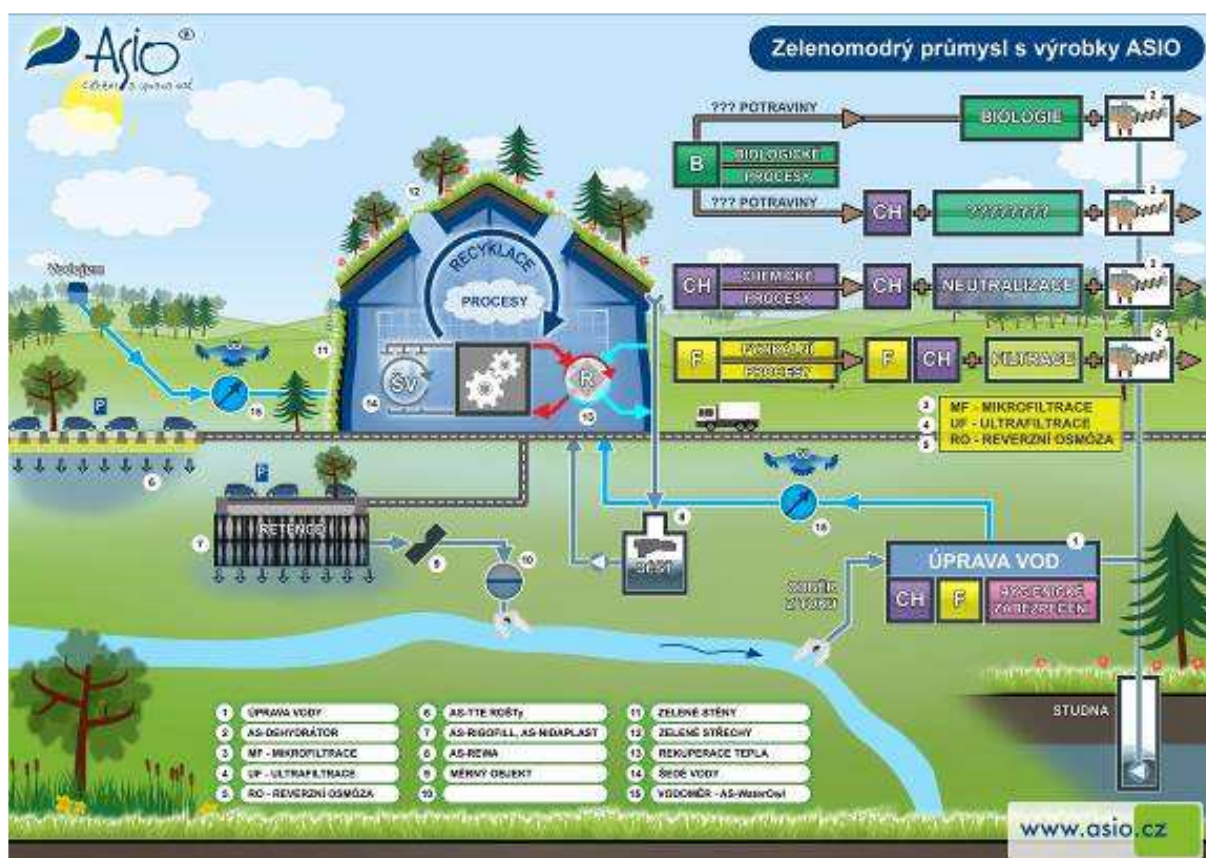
Asio®

Zelenomodrý průmysl s výrobky ASIO

??? POTRAVINY

BIOLOGIE

B BIOLOGICKÉ PROCESY

??? POTRAVINY

CH ????????

CH CHEMICKÉ PROCESY

CH NEUTRALIZACE

F FYZIKÁLNÍ PROCESY

F CH FILTRACE

3 MF - MIKROFILTRACE
4 UF - ULTRAFILTRACE
5 RO - REVERZNÍ OSMÓZA

Vodojem

RECYKLACE

PROCESY

ŠV

R

12

11

14

13

15

16

P

6

RETENCE

7

9

10

8

ÚPRAVA VOD

1

CH F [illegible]

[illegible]

STUDNA

| | | | | | |
|---|---|---|---|---|---|
| 1 | ÚPRAVA VODY | 6 | AS-TTE ROŠTy | 11 | ZELENÉ STĚNY |
| 2 | AS-DEHYDRÁTOR | 7 | AS-RIGOFILL, AS-NIDAPLAST | 12 | ZELENÉ STŘECHY |
| 3 | MF - MIKROFILTRACE | 8 | AS-REWA | 13 | REKUPERACE TEPLA |
| 4 | UF - ULTRAFILTRACE | 9 | MĚRNÝ OBJEKT | 14 | ŠEDÉ VODY |
| 5 | RO - REVERZNÍ OSMÓZA | 10 | | 15 | VODOMĚR - AS-WaterOwl |

www.asio.cz